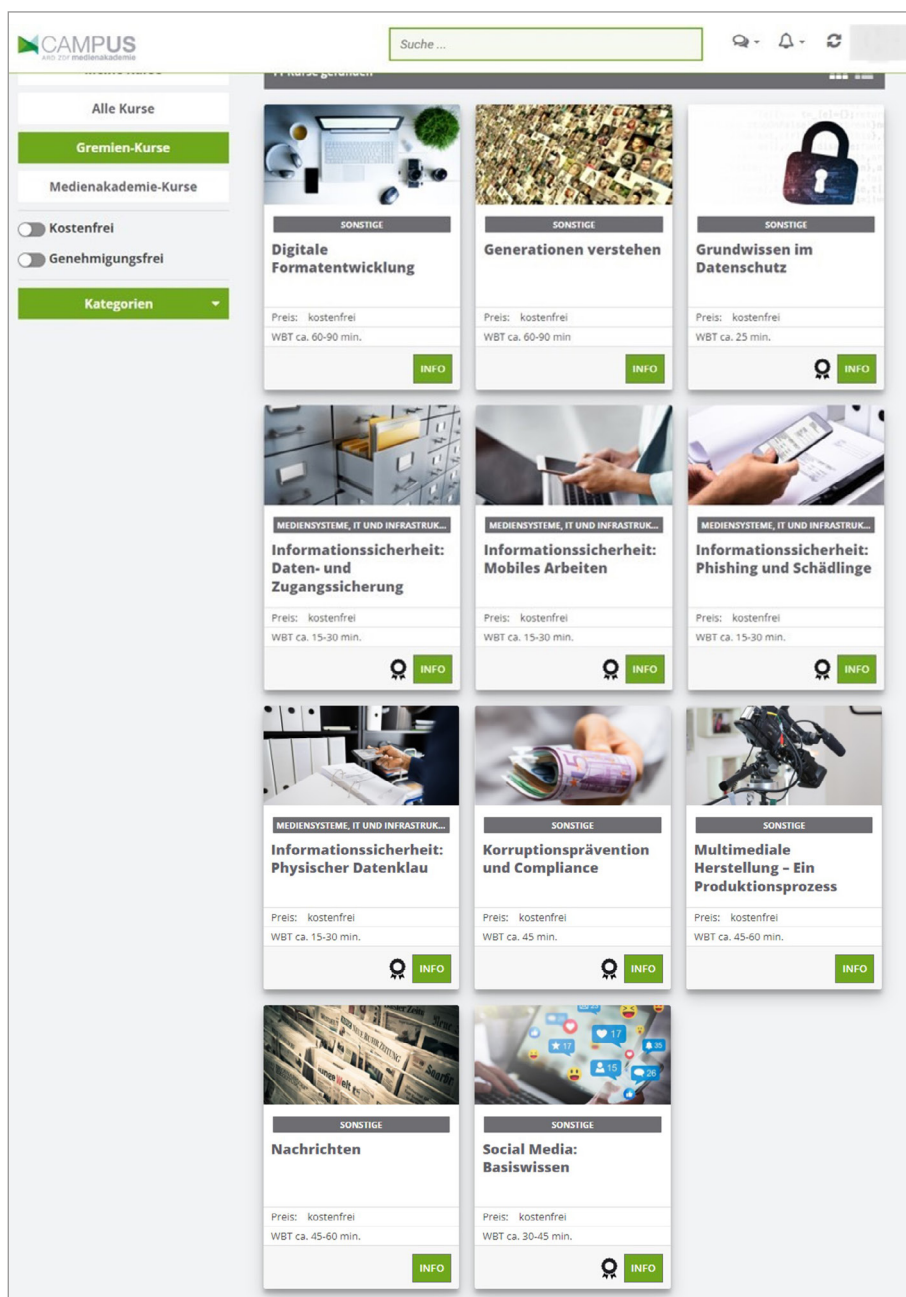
CAMPUS
ARD ZDF medienakademie

Suche ...

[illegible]

Alle Kurse

Gremien-Kurse

Medienakademie-Kurse

Kostenfrei

Genehmigungsfrei

Kategorien

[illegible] Kurse gefunden

SONSTIGE
Digitale Formatentwicklung
Preis: kostenfrei
WBT ca. 60-90 min.
INFO

SONSTIGE
Generationen verstehen
Preis: kostenfrei
WBT ca. 60-90 min
INFO

SONSTIGE
Grundwissen im Datenschutz
Preis: kostenfrei
WBT ca. 25 min.
INFO

MEDIENSYSTEME, IT UND INFRASTRUK...
Informationssicherheit: Daten- und Zugangssicherung
Preis: kostenfrei
WBT ca. 15-30 min.
INFO

MEDIENSYSTEME, IT UND INFRASTRUK...
Informationssicherheit: Mobiles Arbeiten
Preis: kostenfrei
WBT ca. 15-30 min.
INFO

MEDIENSYSTEME, IT UND INFRASTRUK...
Informationssicherheit: Phishing und Schädlinge
Preis: kostenfrei
WBT ca. 15-30 min.
INFO

MEDIENSYSTEME, IT UND INFRASTRUK...
Informationssicherheit: Physischer Datenklau
Preis: kostenfrei
WBT ca. 15-30 min.
INFO

SONSTIGE
Korruptionsprävention und Compliance
Preis: kostenfrei
WBT ca. 45 min.
INFO

SONSTIGE
Multimediale Herstellung – Ein Produktionsprozess
Preis: kostenfrei
WBT ca. 45-60 min.
INFO

SONSTIGE
Nachrichten
Preis: kostenfrei
WBT ca. 45-60 min.
INFO

SONSTIGE
Social Media: Basiswissen
Preis: kostenfrei
WBT ca. 30-45 min.
INFO